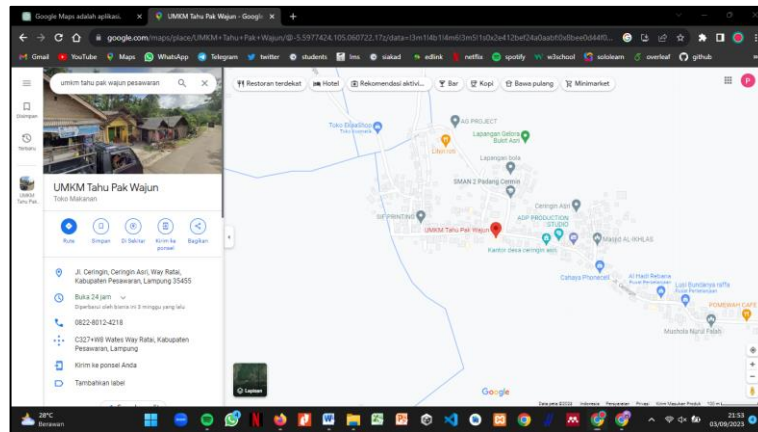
Google Maps adalah aplikasi.
UMKM Tahu Pak Wajun - Googl
google.com/maps/place/UMKM+Tahu+Pak+Wajun/@-5.5977424,105.060722,17z/data=!3m1!4b1!4m6!3m5!1s0x2e412bef24a0aab1f0x8bee0d44f0...
Gmail YouTube Maps WhatsApp Telegram twitter students lms siakad edlink netflix spotify w3school sololearn overleaf github

umkm tahu pak wajun pesawaran
Disimpan
Terbaru
UMKM Tahu Pak
Restoran terdekat
Hotel
Rekomendasi aktivi...
Bar
Kopi
Bawa pulang
Minimarket

UMKM Tahu Pak Wajun
Toko Makanan
Rute
Simpan
Di Sekitar
Kirim ke ponsel
Bagikan

Jl. Ceringin, Ceringin Asri, Way Ratai, Kabupaten Pesawaran, Lampung 35455
Buka 24 jam
Diperbarui oleh bisnis ini 3 minggu yang lalu
0822-8012-4218
C327+W8 Wates Way Ratai, Kabupaten Pesawaran, Lampung
Kirim ke ponsel Anda
Tambahkan label

Toko ElsaShop
AG PROJECT
Lapangan Gelora Bukit Asri
Lapangan bola
SMAN 2 Pedang Cermin
Ceringin Asri
SP PRINTING
ADP PRODUCTION STUDIO
UMKM Tahu Pak Wajun
Kantor desa ceringin asri
Masjid AL-IKHLAS
Cahaya Phonecell
Al Hadi Rebana
Lusi Bundanya raffa
POMEWAH CAFE
Mushola Nurul Falah
Lapisan
Google

28°C
Berawan
21:53
03/09/2023